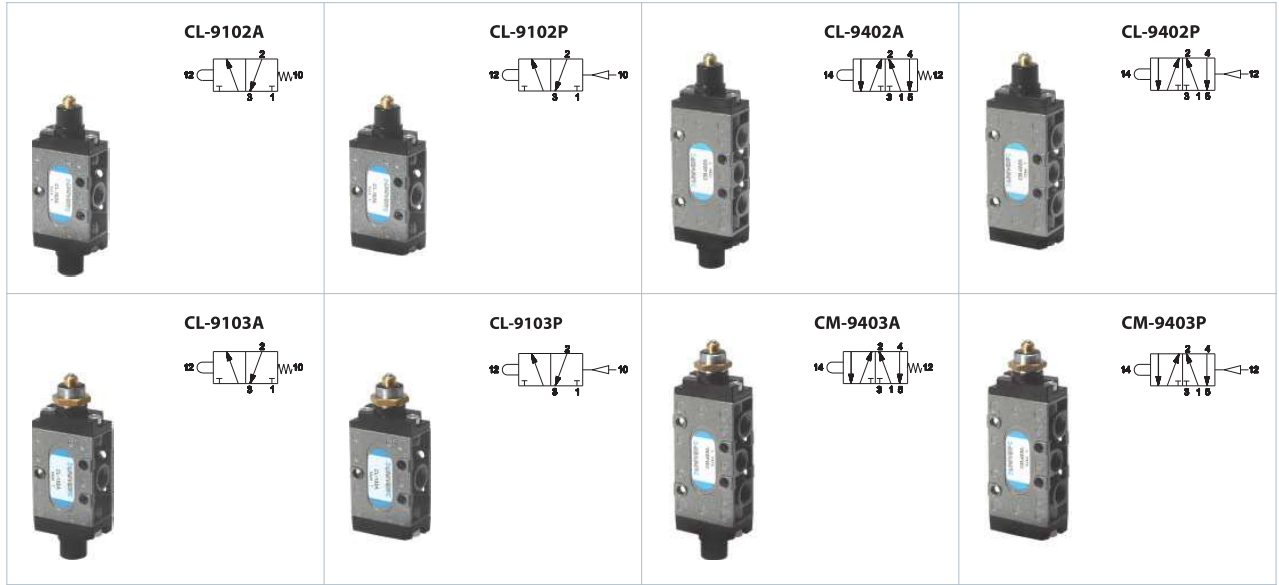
| | | | |
|---|---|---|---|
| CL-9102A<br>12 2 10<br>3 1 | CL-9102P<br>12 2 10<br>3 1 | CL-9402A<br>14 2 4 12<br>3 1 5 | CL-9402P<br>14 2 4 12<br>3 1 5 |
| CL-9103A<br>12 2 10<br>3 1 | CL-9103P<br>12 2 10<br>3 1 | CM-9403A<br>14 2 4 12<br>3 1 5 | CM-9403P<br>14 2 4 12<br>3 1 5 |